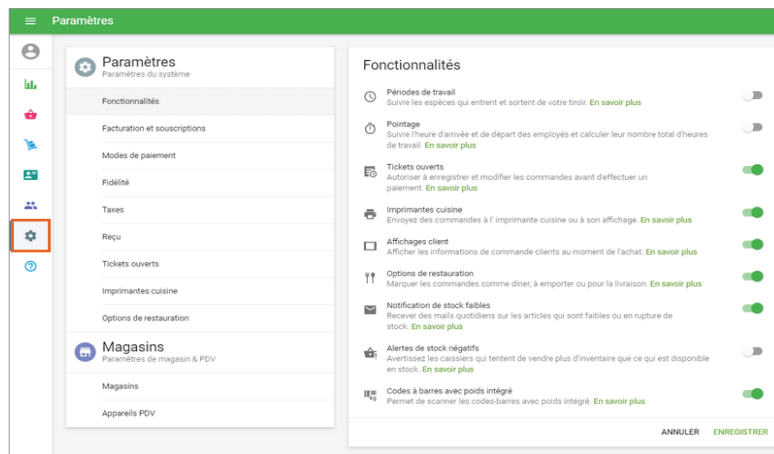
Paramètres

Paramètres
Paramètres du système

Fonctionnalités

Facturation et souscriptions

Modes de paiement

Fidélité

Taxes

Reçu

Tickets ouverts

Imprimantes cuisine

Options de restauration

Magasins
Paramètres de magasin & PDV

Magasins

Appareils PDV

Fonctionnalités

Périodes de travail
Suivre les espèces qui entrent et sortent de votre tiroir. En savoir plus

Pointage
Suivre l'heure d'arrivée et de départ des employés et calculer leur nombre total d'heures de travail. En savoir plus

Tickets ouverts
Autoriser à enregistrer et modifier les commandes avant d'effectuer un paiement. En savoir plus

Imprimantes cuisine
Envoyez des commandes à l' imprimante cuisine ou à son affichage. En savoir plus

Affichages client
Afficher les informations de commande clients au moment de l'achat. En savoir plus

Options de restauration
Marquer les commandes comme dîner, à emporter ou pour la livraison. En savoir plus

Notification de stock faibles
Recever des mails quotidiens sur les articles qui sont faibles ou en rupture de stock. En savoir plus

Alertes de stock négatifs
Avertissez les caissiers qui tentent de vendre plus d'inventaire que ce qui est disponible en stock. En savoir plus

Codes à barres avec poids intégré
Permet de scanner les codes-barres avec poids intégré. En savoir plus

ANNULER ENREGISTRER